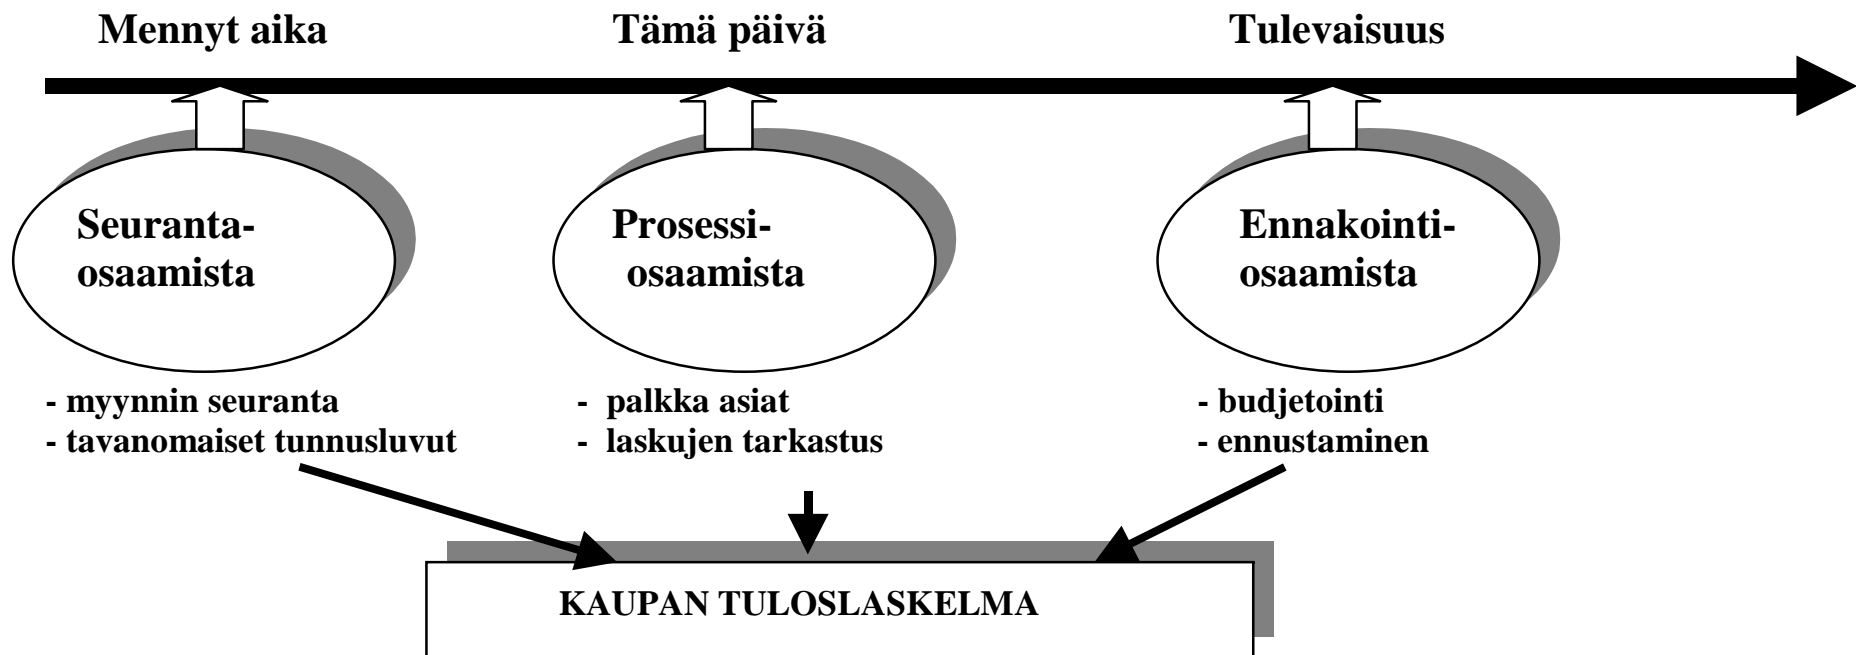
Mennyt aika

Tämä päivä

Tulevaisuus

Seuranta-osaamista

Prosessi-osaamista

Ennakointi-osaamista

- myynnin seuranta
- tavanomaiset tunnusluvut

- palkka asiat
- laskujen tarkastus

- budjetointi
- ennustaminen

KAUPAN TULOSLASKELMA